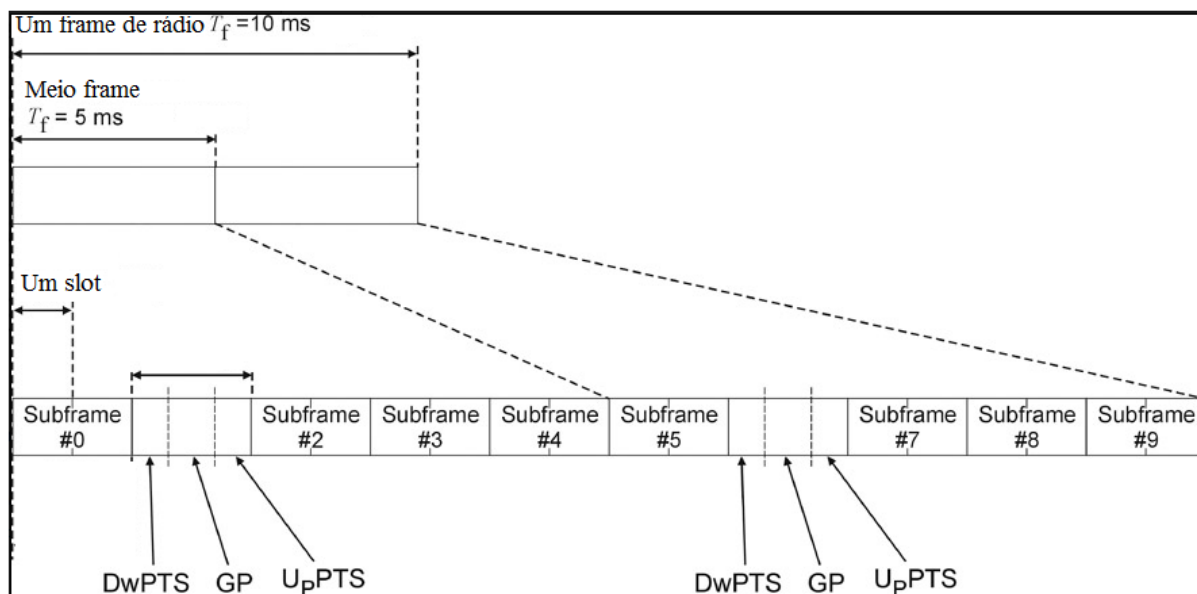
Um frame de rádio $T_f$ =10 ms

Meio frame
$T_f$ = 5 ms

Um slot

Subframe #0

Subframe #2

Subframe #3

Subframe #4

Subframe #5

Subframe #7

Subframe #8

Subframe #9

DwPTS GP $U_PPTS$

DwPTS GP $U_PPTS$